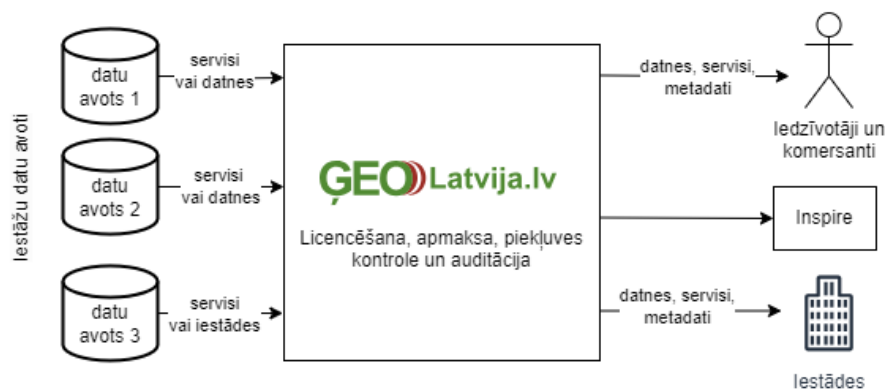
Iestāžu datu avoti

datu avots 1

servisi vai datnes

datu avots 2

servisi vai datnes

datu avots 3

servisi vai iestādes

ĢEOLatvija.lv

Licencēšana, apmaksa, piekļuves kontrole un auditācija

datnes, servisi, metadati

Iedzīvotāji un komersanti

Inspire

datnes, servisi, metadati

Iestādes